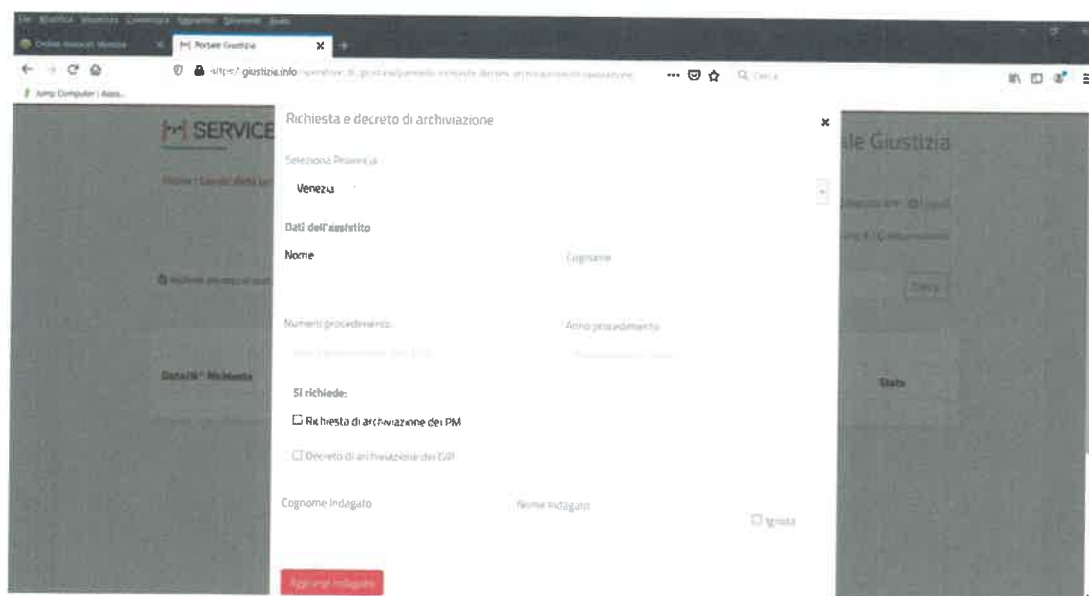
File Modifica Visualizza Cronologia Segnalibri Strumenti Aiuto

Online Avvocati Venezia ×

Portale Giustizia ×

https:// giustizia.info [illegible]

Cerca

Amy Computer | Asso...

SERVICE

ale Giustizia

Home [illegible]

Richiesta e decreto di archiviazione

×

Seleziona Provincia

Venezia

Dati dell'assistito

Nome

Cognome

Numero procedimento

Anno procedimento

Si richiede:

☐ Richiesta di archiviazione del PM

☐ Decreto di archiviazione del GIP

Cognome indagato

Nome indagato

☐ Ignoto

Aggiungi indagato

Data/N° Richiesta

Stato

Cerca